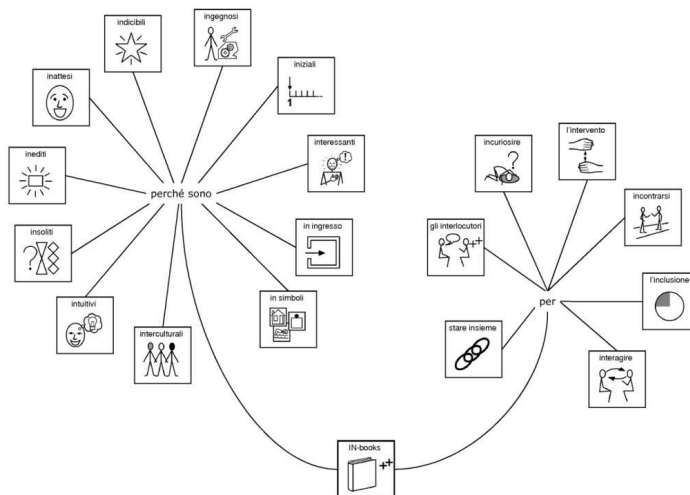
indicibili

ingegnosi

inattesi

iniziali

1

interessanti

inediti

perché sono

insoliti

in ingresso

intuitivi

in simboli

interculturali

incuriosire

l'intervento

incontrarsi

gli interlocutori

l'inclusione

per

stare insieme

interagire

IN-books